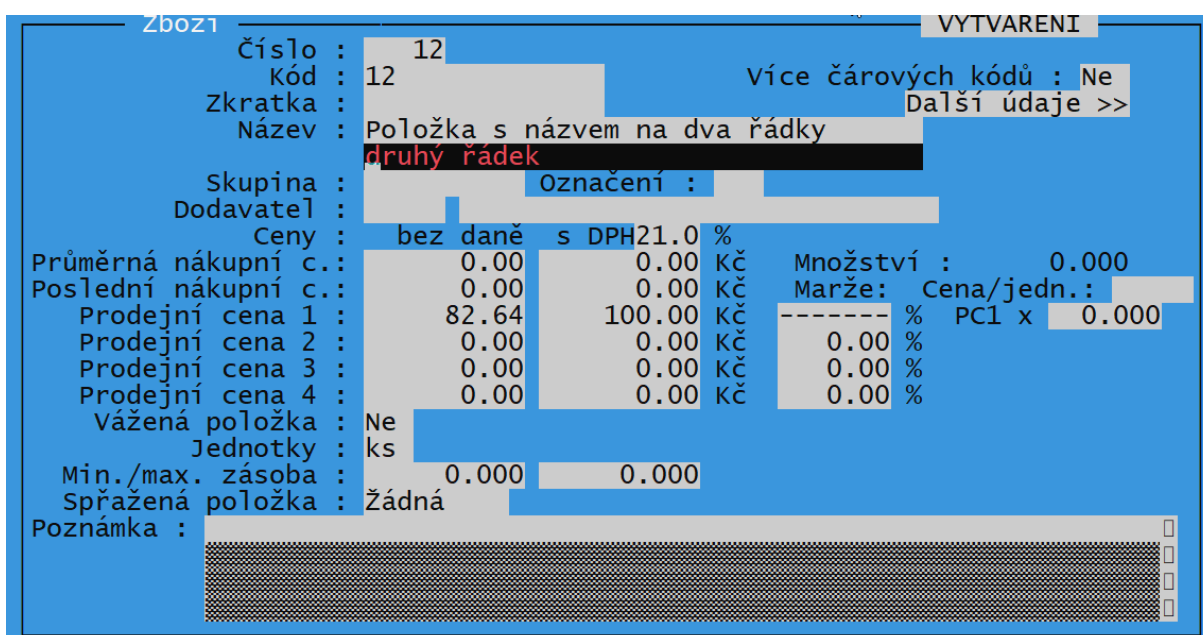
Zboží
VYTVÁŘENÍ

Číslo : 12
Kód : 12
Více čárových kódů : Ne
Zkratka :
Další údaje >>
Název : Položka s názvem na dva řádky
druhý řádek
Skupina :
Označení :
Dodavatel :
Ceny : bez daně s DPH 21.0 %
Průměrná nákupní c.: 0.00 0.00 Kč
Množství : 0.000
Poslední nákupní c.: 0.00 0.00 Kč
Marže: Cena/jedn.:
Prodejní cena 1 : 82.64 100.00 Kč ------- % PC1 x 0.000
Prodejní cena 2 : 0.00 0.00 Kč 0.00 %
Prodejní cena 3 : 0.00 0.00 Kč 0.00 %
Prodejní cena 4 : 0.00 0.00 Kč 0.00 %
Vážená položka : Ne
Jednotky : ks
Min./max. zásoba : 0.000 0.000
Spřažená položka : Žádná
Poznámka :